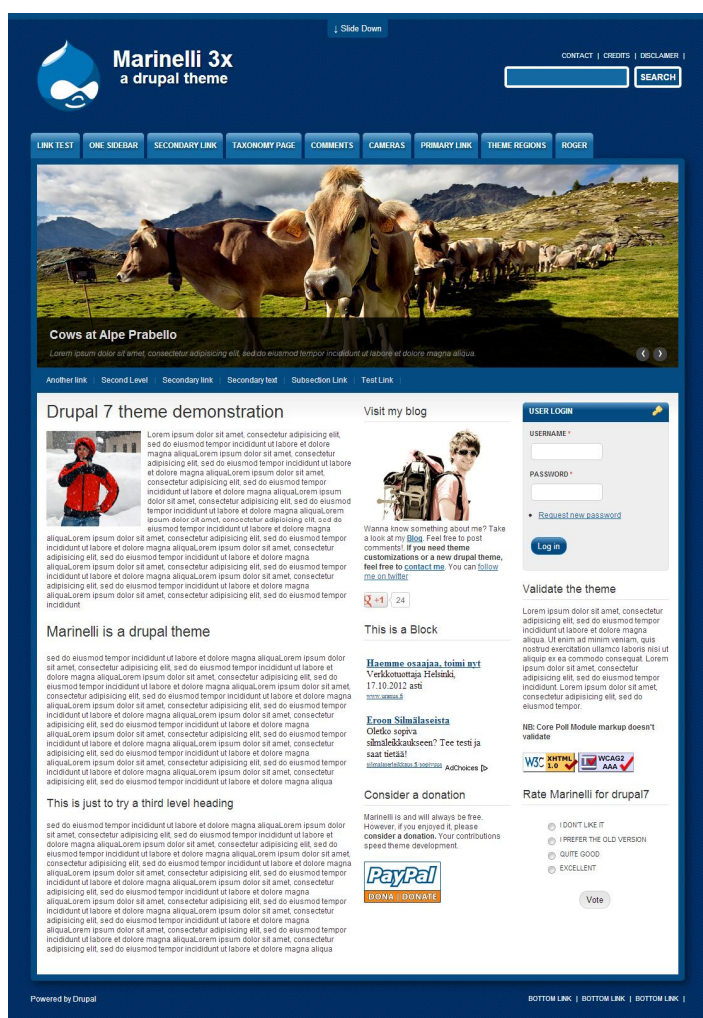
↓ Slide Down

Marinelli 3x
a drupal theme

CONTACT | CREDITS | DISCLAIMER |

SEARCH

LINK TEST | ONE SIDEBAR | SECONDARY LINK | TAXONOMY PAGE | COMMENTS | CAMERAS | PRIMARY LINK | THEME REGIONS | ROGER

Cows at Alpe Prabello
Lorem ipsum dolor sit amet, consectetur adipisicing elit, sed do eiusmod tempor incididunt ut labore et dolore magna aliqua.

Another link | Second Level | Secondary link | Secondary text | Subsection Link | Test Link

Drupal 7 theme demonstration

Lorem ipsum dolor sit amet, consectetur adipisicing elit, sed do eiusmod tempor incididunt ut labore et dolore magna aliquaLorem ipsum dolor sit amet, consectetur adipisicing elit, sed do eiusmod tempor incididunt ut labore et dolore magna aliquaLorem ipsum dolor sit amet, consectetur adipisicing elit, sed do eiusmod tempor incididunt ut labore et dolore magna aliquaLorem ipsum dolor sit amet, consectetur adipisicing elit, sed do eiusmod tempor incididunt ut labore et dolore magna aliquaLorem ipsum dolor sit amet, consectetur adipisicing elit, sed do eiusmod tempor incididunt ut labore et dolore magna aliquaLorem ipsum dolor sit amet, consectetur adipisicing elit, sed do eiusmod tempor incididunt ut labore et dolore magna aliquaLorem ipsum dolor sit amet, consectetur adipisicing elit, sed do eiusmod tempor incididunt ut labore et dolore magna aliquaLorem ipsum dolor sit amet, consectetur adipisicing elit, sed do eiusmod tempor incididunt ut labore et dolore magna aliquaLorem ipsum dolor sit amet, consectetur adipisicing elit, sed do eiusmod tempor incididunt ut labore et dolore magna aliquaLorem ipsum dolor sit amet, consectetur adipisicing elit, sed do eiusmod tempor incididunt

Marinelli is a drupal theme

sed do eiusmod tempor incididunt ut labore et dolore magna aliquaLorem ipsum dolor sit amet, consectetur adipisicing elit, sed do eiusmod tempor incididunt ut labore et dolore magna aliquaLorem ipsum dolor sit amet, consectetur adipisicing elit, sed do eiusmod tempor incididunt ut labore et dolore magna aliquaLorem ipsum dolor sit amet, consectetur adipisicing elit, sed do eiusmod tempor incididunt ut labore et dolore magna aliquaLorem ipsum dolor sit amet, consectetur adipisicing elit, sed do eiusmod tempor incididunt ut labore et dolore magna aliquaLorem ipsum dolor sit amet, consectetur adipisicing elit, sed do eiusmod tempor incididunt ut labore et dolore magna aliquaLorem ipsum dolor sit amet, consectetur adipisicing elit, sed do eiusmod tempor incididunt ut labore et dolore magna aliquaLorem ipsum dolor sit amet, consectetur adipisicing elit, sed do eiusmod tempor incididunt ut labore et dolore magna aliquaLorem ipsum dolor sit amet, consectetur adipisicing elit, sed do eiusmod tempor incididunt ut labore et dolore magna aliquaLorem ipsum dolor sit amet, consectetur adipisicing elit, sed do eiusmod tempor incididunt ut labore et dolore magna aliqua

This is just to try a third level heading

sed do eiusmod tempor incididunt ut labore et dolore magna aliquaLorem ipsum dolor sit amet, consectetur adipisicing elit, sed do eiusmod tempor incididunt ut labore et dolore magna aliquaLorem ipsum dolor sit amet, consectetur adipisicing elit, sed do eiusmod tempor incididunt ut labore et dolore magna aliquaLorem ipsum dolor sit amet, consectetur adipisicing elit, sed do eiusmod tempor incididunt ut labore et dolore magna aliquaLorem ipsum dolor sit amet, consectetur adipisicing elit, sed do eiusmod tempor incididunt ut labore et dolore magna aliquaLorem ipsum dolor sit amet, consectetur adipisicing elit, sed do eiusmod tempor incididunt ut labore et dolore magna aliquaLorem ipsum dolor sit amet, consectetur adipisicing elit, sed do eiusmod tempor incididunt ut labore et dolore magna aliquaLorem ipsum dolor sit amet, consectetur adipisicing elit, sed do eiusmod tempor incididunt ut labore et dolore magna aliquaLorem ipsum dolor sit amet, consectetur adipisicing elit, sed do eiusmod tempor incididunt ut labore et dolore magna aliquaLorem ipsum dolor sit amet, consectetur adipisicing elit, sed do eiusmod tempor incididunt ut labore et dolore magna aliqua

Visit my blog

Wanna know something about me? Take a look at my Blog. Feel free to post comments!. If you need theme customizations or a new drupal theme, feel free to contact me. You can follow me on twitter

+1 24

This is a Block

Haemme osaajaa, toimi nyt
Verkkotuottaja Helsinki, 17.10.2012 asti
www.uusisa.fi

Eroon Silmälaseista
Oletko sopiva silmäleikkaukseen? Tee testi ja saat tietää!
silmalaserleikkaus.fi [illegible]
AdChoices

Consider a donation

Marinelli is and will always be free. However, if you enjoyed it, please consider a donation. Your contributions speed theme development.

PayPal
DONA | DONATE

USER LOGIN
USERNAME *
PASSWORD *
• Request new password
Log in

Validate the theme

Lorem ipsum dolor sit amet, consectetur adipisicing elit, sed do eiusmod tempor incididunt ut labore et dolore magna aliqua. Ut enim ad minim veniam, quis nostrud exercitation ullamco laboris nisi ut aliquip ex ea commodo consequat. Lorem ipsum dolor sit amet, consectetur adipisicing elit, sed do eiusmod tempor incididunt. Lorem ipsum dolor sit amet, consectetur adipisicing elit, sed do eiusmod tempor.

NB: Core Poll Module markup doesn't validate

W3C XHTML 1.0 WCAG2 AAA

Rate Marinelli for drupal7

I DONT LIKE IT
I PREFER THE OLD VERSION
QUITE GOOD
EXCELLENT

Vote

Powered by Drupal

BOTTOM LINK | BOTTOM LINK | BOTTOM LINK |